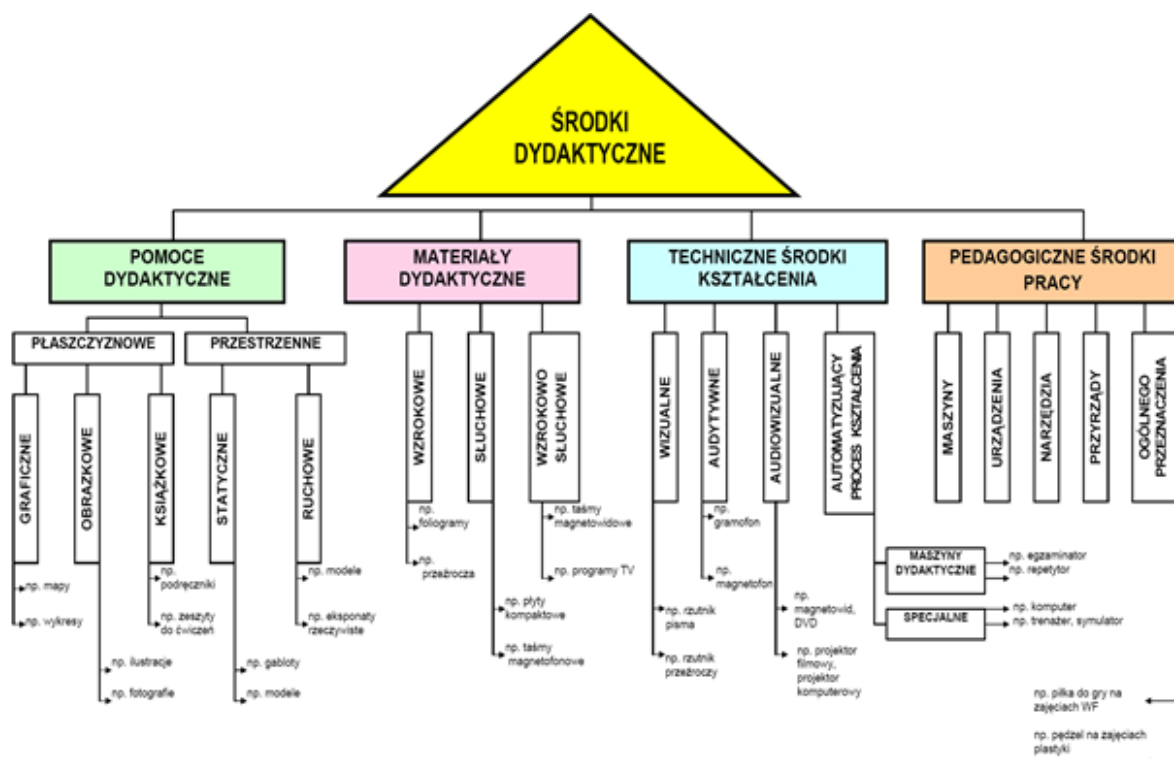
ŚRODKI DYDAKTYCZNE

POMOCE DYDAKTYCZNE

PŁASZCZYZNOWE

PRZESTRZENNE

GRAFICZNE

np. mapy

np. wykresy

OBRAZKOWE

np. ilustracje

np. fotografie

KSIĄŻKOWE

np. podręczniki

np. zeszyty do ćwiczeń

STATYCZNE

np. gabloty

np. modele

RUCHOWE

np. modele

np. eksponaty rzeczywiste

MATERIAŁY DYDAKTYCZNE

WZROKOWE

np. foliogramy

np. przeźrocza

SŁUCHOWE

np. płyty kompaktowe

np. taśmy magnetofonowe

WZROKOWO SŁUCHOWE

np. taśmy magnetowidowe

np. programy TV

TECHNICZNE ŚRODKI KSZTAŁCENIA

WIZUALNE

np. rzutnik pisma

np. rzutnik przeźroczy

AUDYTYWNE

np. gramofon

np. magnetofon

AUDIOWIZUALNE

np. magnetowid, DVD

np. projektor filmowy, projektor komputerowy

AUTOMATYZUJĄCY PROCES KSZTAŁCENIA

MASZYNY DYDAKTYCZNE

np. egzaminator

np. repetytor

SPECJALNE

np. komputer

np. trenażer, symulator

PEDAGOGICZNE ŚRODKI PRACY

MASZYNY

URZĄDZENIA

NARZĘDZIA

PRZYRZĄDY

OGÓLNEGO PRZEZNACZENIA

np. piłka do gry na zajęciach WF

np. pędzel na zajęciach plastyki